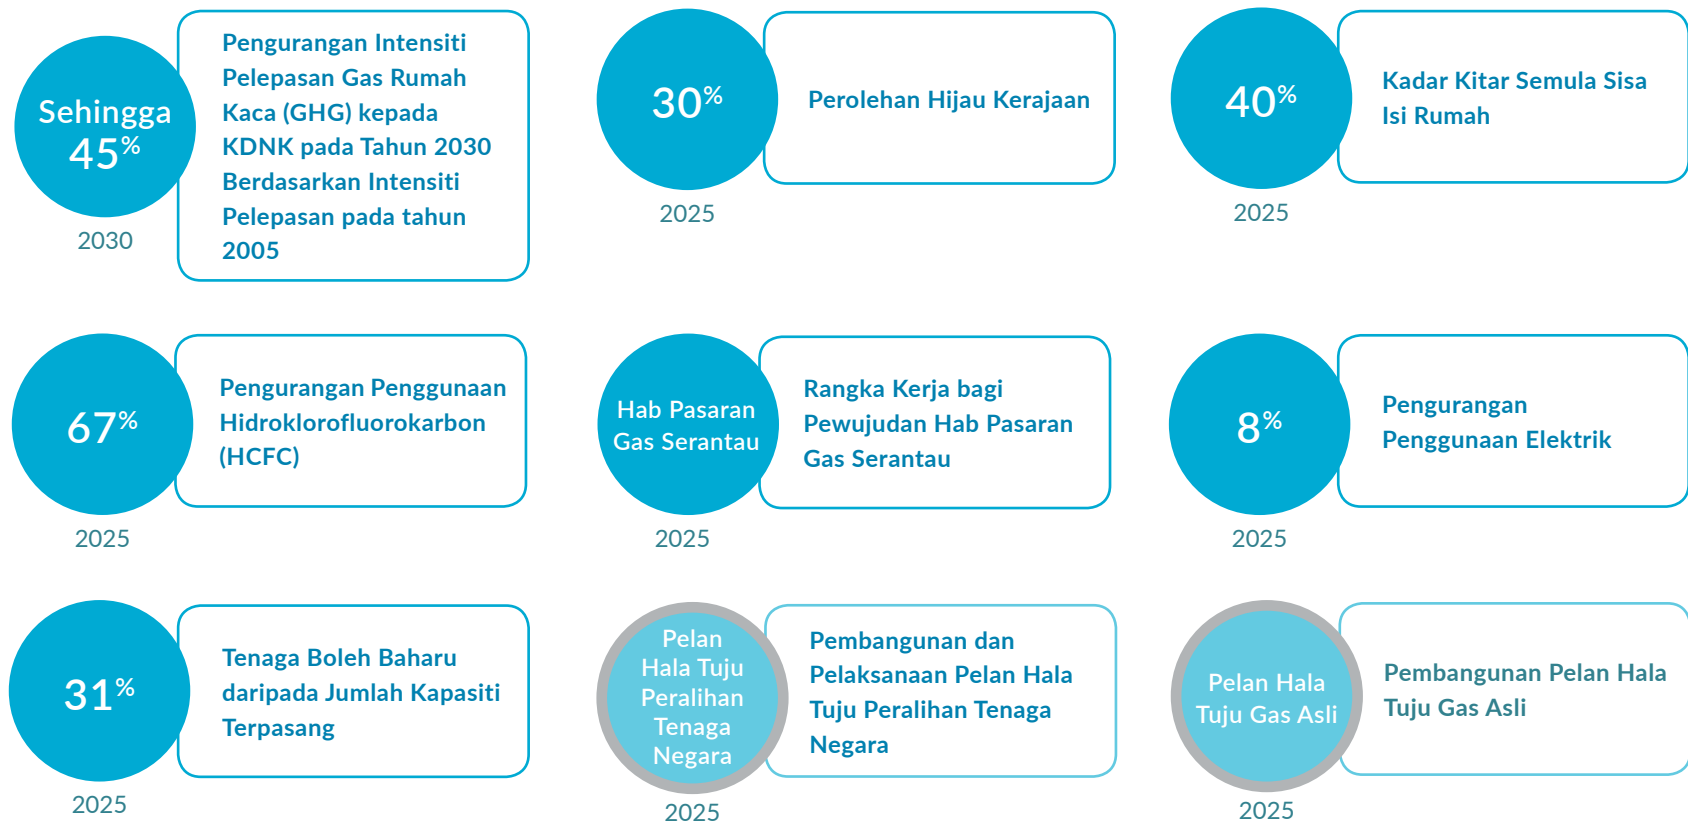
Sehingga 45%

2030

Pengurangan Intensiti Pelepasan Gas Rumah Kaca (GHG) kepada KDNK pada Tahun 2030 Berdasarkan Intensiti Pelepasan pada tahun 2005

30%

2025

Perolehan Hijau Kerajaan

40%

2025

Kadar Kitar Semula Sisa Isi Rumah

67%

2025

Pengurangan Penggunaan Hidroklorofluorokarbon (HCFC)

Hab Pasaran Gas Serantau

2025

Rangka Kerja bagi Pewujudan Hab Pasaran Gas Serantau

8%

2025

Pengurangan Penggunaan Elektrik

31%

2025

Tenaga Boleh Baharu daripada Jumlah Kapasiti Terpasang

Pelan Hala Tuju Peralihan Tenaga Negara

2025

Pembangunan dan Pelaksanaan Pelan Hala Tuju Peralihan Tenaga Negara

Pelan Hala Tuju Gas Asli

2025

Pembangunan Pelan Hala Tuju Gas Asli